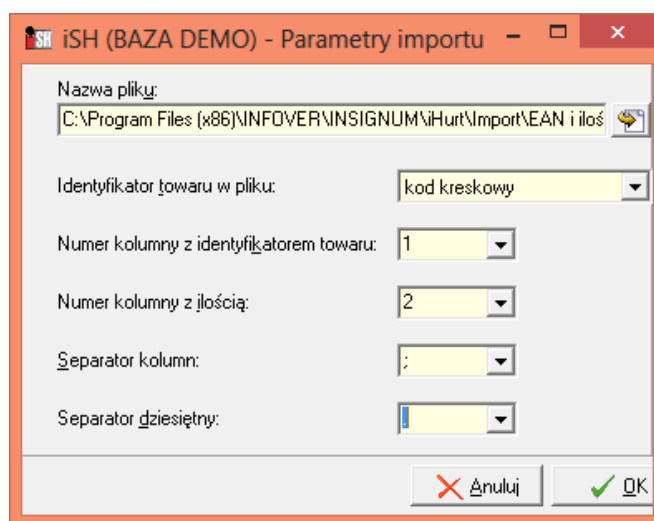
iSH (BAZA DEMO) - Parametry importu

Nazwa pliku:

C:\Program Files (x86)\INFOVER\INSIGNUM\iHurt\Import\EAN i iloś

Identyfikator towaru w pliku:

kod kreskowy

Numer kolumny z identyfikatorem towaru:

1

Numer kolumny z ilością:

2

Separator kolumn:

;

Separator dziesiętny:

.

Anuluj

OK